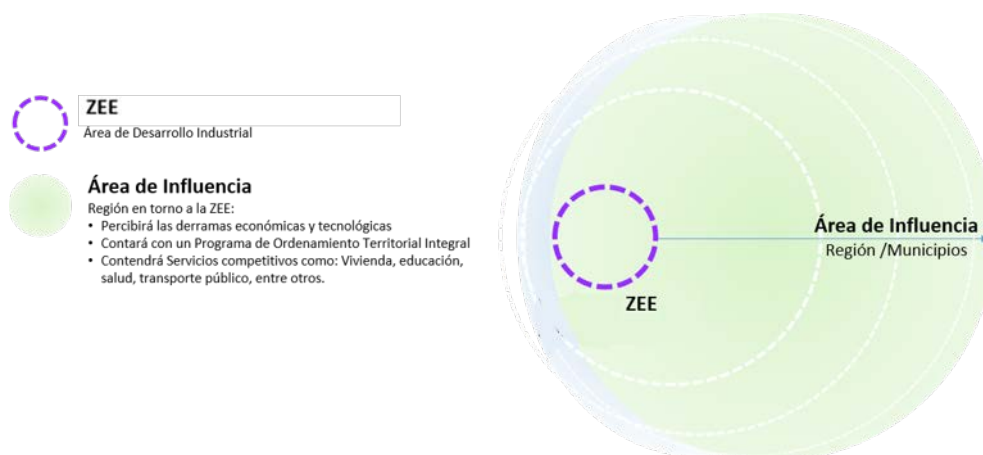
ZEE
Área de Desarrollo Industrial

Área de Influencia
Región en torno a la ZEE:
• Percibirá las derramas económicas y tecnológicas
• Contará con un Programa de Ordenamiento Territorial Integral
• Contendrá Servicios competitivos como: Vivienda, educación, salud, transporte público, entre otros.

ZEE

Área de Influencia
Región /Municipios